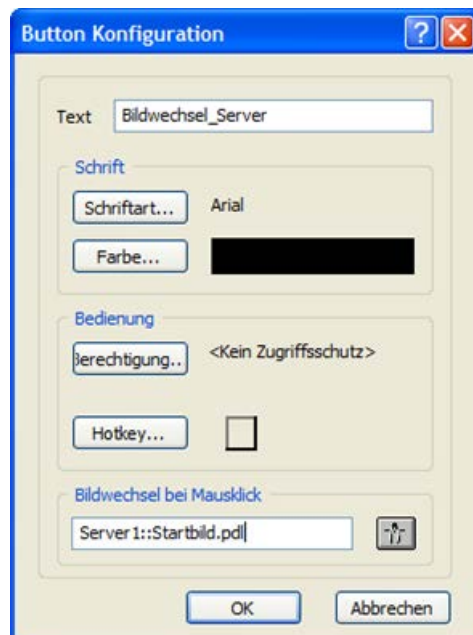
Button Konfiguration

Text Bildwechsel_Server

Schrift

Schriftart... Arial

Farbe...

Bedienung

Berechtigung.. <Kein Zugriffsschutz>

Hotkey...

Bildwechsel bei Mausklick

Server1::Startbild.pdl

OK

Abbrechen